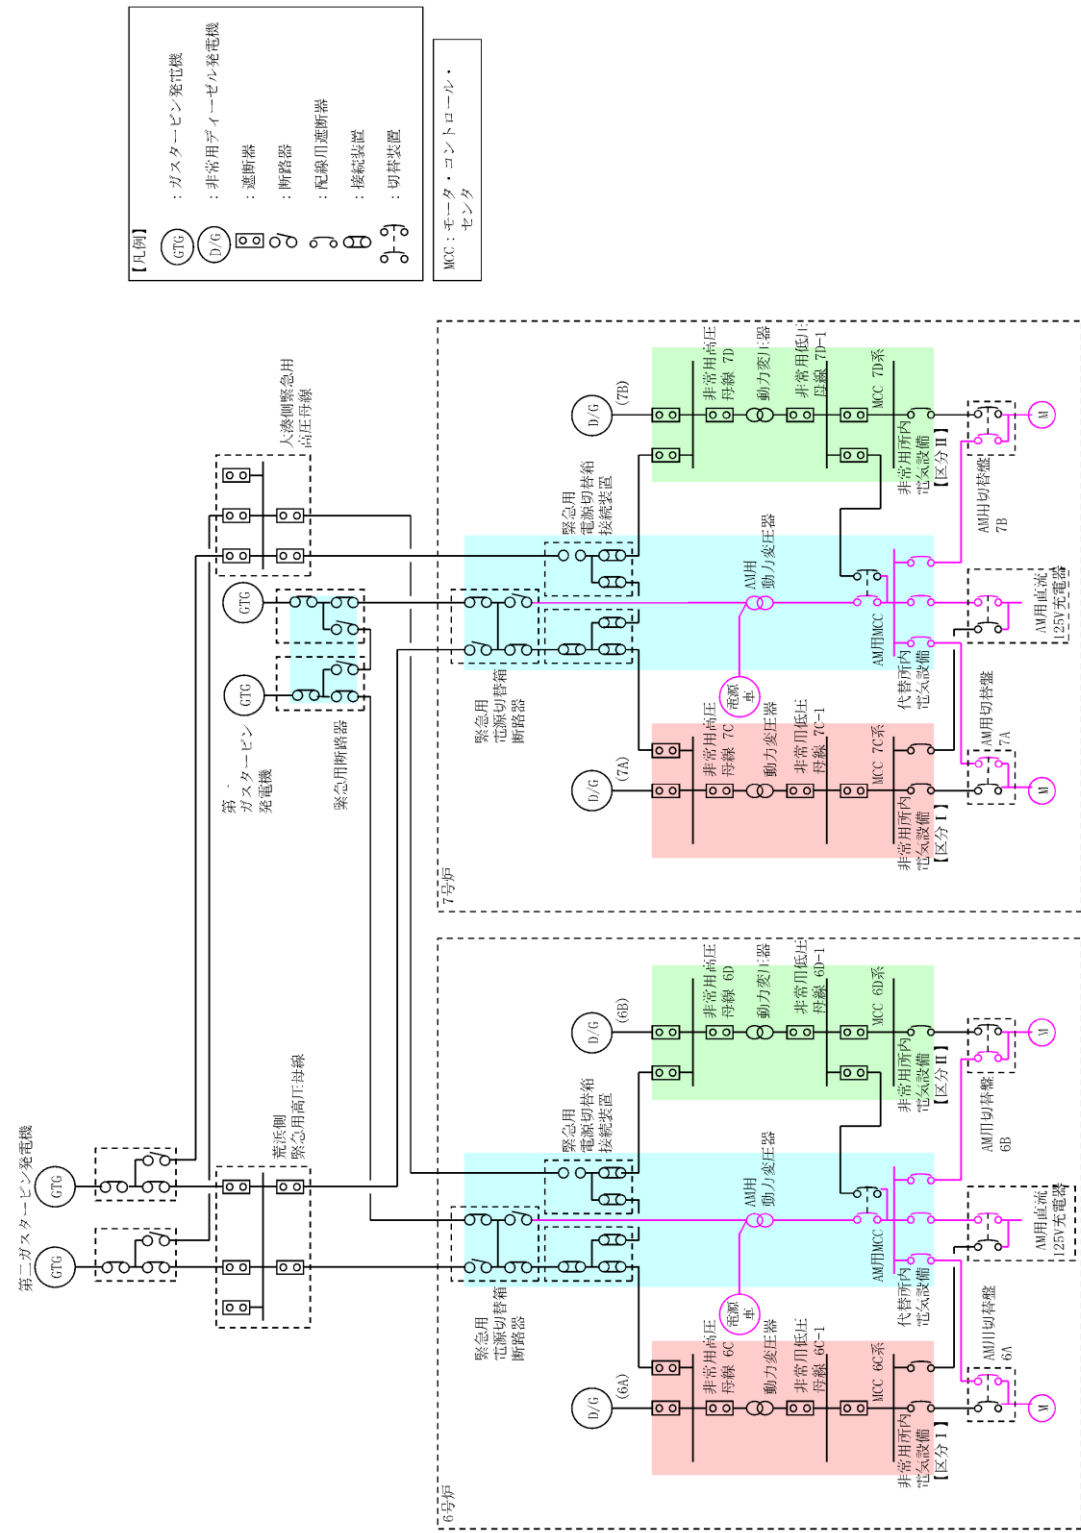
【凡例】
GTG ：ガスタービン発電機
D/G ：非常用ディーゼル発電機
：遮断器
：断路器
：配線用遮断器
：接続装置
：切替装置

MCC：モータ・コントロール・センタ

大湊側緊急用高圧母線

第一ガスタービン発電機
GTG
GTG
緊急用断路器

緊急用電源切替箱接続装置
緊急用電源切替箱断路器

D/G (7B)
非常用高圧母線 7D
動力変圧器
非常用低圧母線 7D-1
MCC 7D系
非常用所内電気設備【区分Ⅱ】
AM用切替盤 7B
M

AM用動力変圧器
AM用MCC
代替所内電気設備
電源車
AM用直流125V充電器

D/G (7A)
非常用高圧母線 7C
動力変圧器
非常用低圧母線 7C-1
MCC 7C系
非常用所内電気設備【区分Ⅰ】
AM用切替盤 7A
M

7号炉

第二ガスタービン発電機
GTG
GTG
荒浜側緊急用高圧母線

緊急用電源切替箱接続装置
緊急用電源切替箱断路器

D/G (6B)
非常用高圧母線 6D
動力変圧器
非常用低圧母線 6D-1
MCC 6D系
非常用所内電気設備【区分Ⅱ】
AM用切替盤 6B
M

AM用動力変圧器
AM用MCC
代替所内電気設備
電源車
AM用直流125V充電器

D/G (6A)
非常用高圧母線 6C
動力変圧器
非常用低圧母線 6C-1
MCC 6C系
非常用所内電気設備【区分Ⅰ】
AM用切替盤 6A
M

6号炉